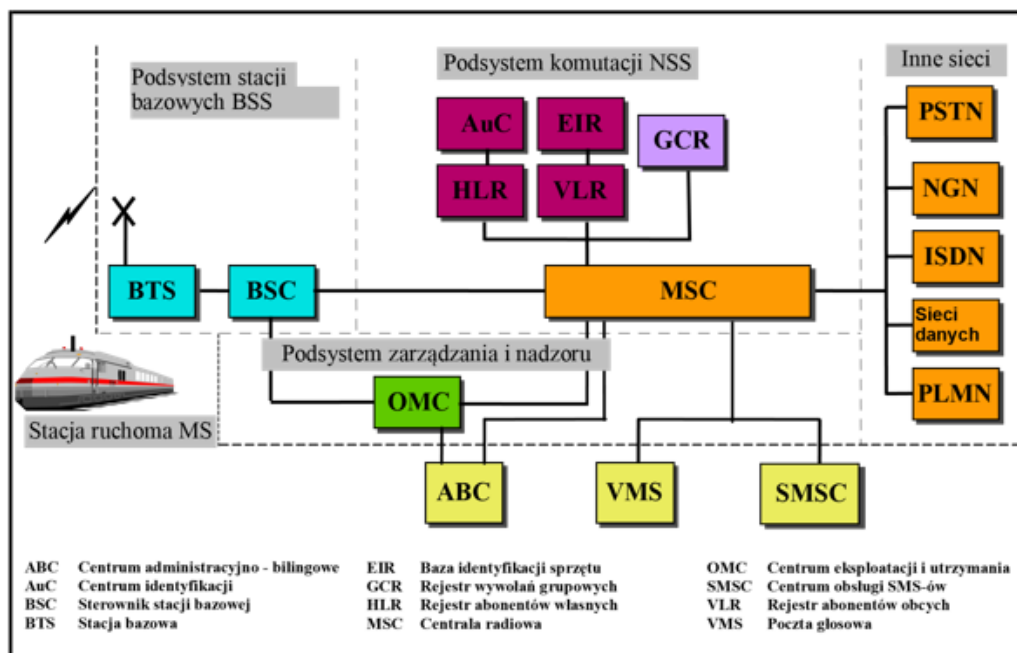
Podsystem stacji bazowych BSS

Podsystem komutacji NSS

Inne sieci

AuC

EIR

GCR

HLR

VLR

PSTN

NGN

ISDN

Sieci danych

PLMN

BTS

BSC

MSC

Podsystem zarządzania i nadzoru

OMC

Stacja ruchoma MS

ABC

VMS

SMSC

| | | | | | |
|---|---|---|---|---|---|
| ABC | Centrum administracyjno - bilingowe | EIR | Baza identyfikacji sprzętu | OMC | Centrum eksploatacji i utrzymania |
| AuC | Centrum identyfikacji | GCR | Rejestr wywołań grupowych | SMSC | Centrum obsługi SMS-ów |
| BSC | Sterownik stacji bazowej | HLR | Rejestr abonentów własnych | VLR | Rejestr abonentów obcych |
| BTS | Stacja bazowa | MSC | Centrala radiowa | VMS | Poczta głosowa |